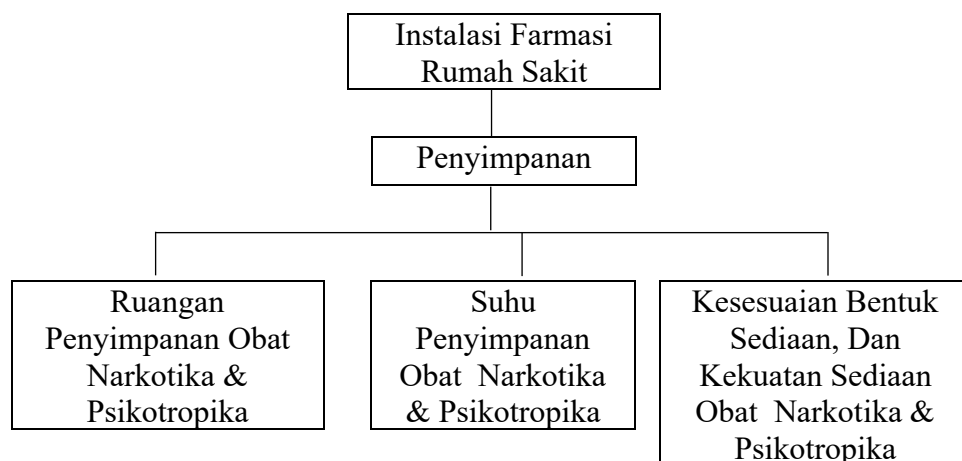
Instalasi Farmasi Rumah Sakit

Penyimpanan

Ruangan Penyimpanan Obat Narkotika & Psikotropika

Suhu Penyimpanan Obat Narkotika & Psikotropika

Kesesuaian Bentuk Sediaan, Dan Kekuatan Sediaan Obat Narkotika & Psikotropika